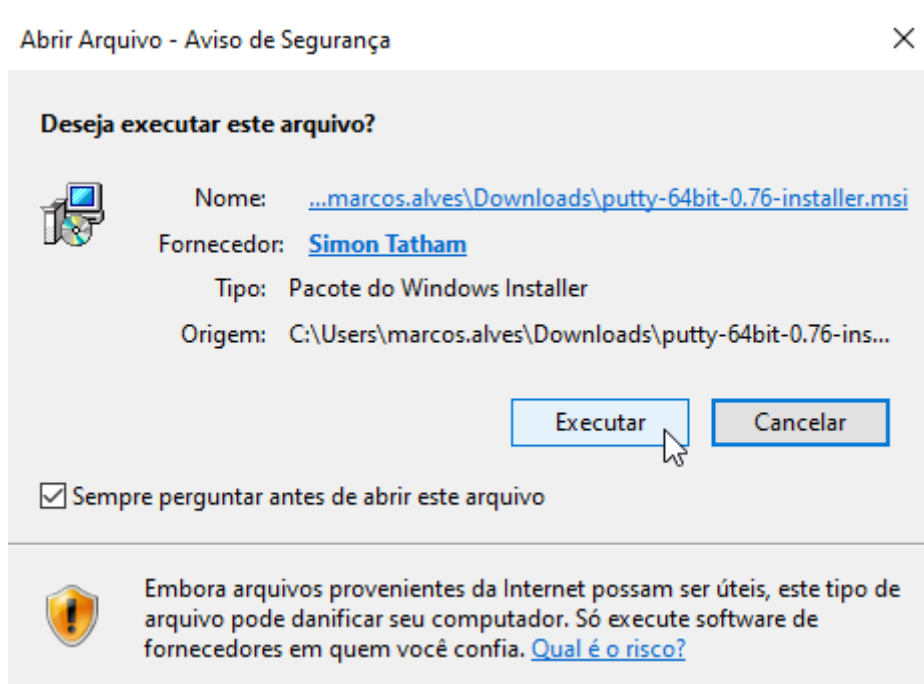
Abrir Arquivo - Aviso de Segurança ×

Deseja executar este arquivo?

Nome: ...marcos.alves\Downloads\putty-64bit-0.76-installer.msi

Fornecedor: Simon Tatham

Tipo: Pacote do Windows Installer

Origem: C:\Users\marcos.alves\Downloads\putty-64bit-0.76-ins...

Executar Cancelar

Sempre perguntar antes de abrir este arquivo

Embora arquivos provenientes da Internet possam ser úteis, este tipo de arquivo pode danificar seu computador. Só execute software de fornecedores em quem você confia. Qual é o risco?